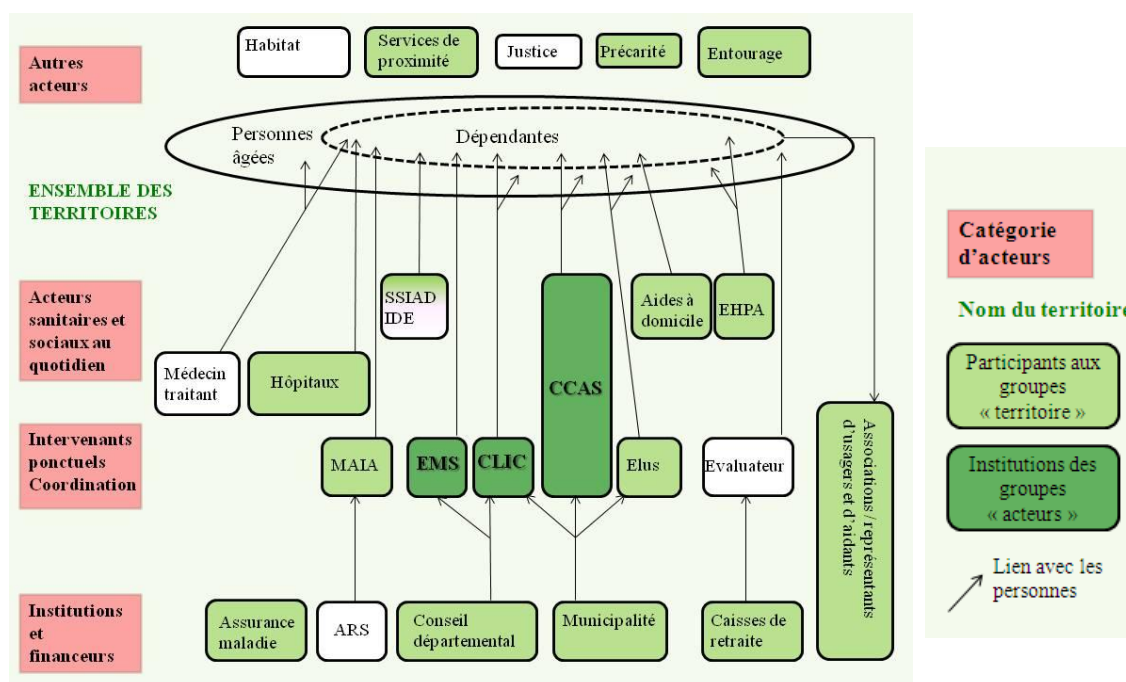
Autres acteurs

Habitat

Services de proximité

Justice

Précarité

Entourage

Personnes âgées

Dépendantes

ENSEMBLE DES TERRITOIRES

Acteurs sanitaires et sociaux au quotidien

SSIAD IDE

CCAS

Aides à domicile

EHPA

Médecin traitant

Hôpitaux

Intervenants ponctuels Coordination

MAIA

EMS

CLIC

Elus

Evaluateur

Associations / représentants d'usagers et d'aidants

Institutions et financeurs

Assurance maladie

ARS

Conseil départemental

Municipalité

Caisses de retraite

Catégorie d'acteurs

Nom du territoire

Participants aux groupes « territoire »

Institutions des groupes « acteurs »

Lien avec les personnes